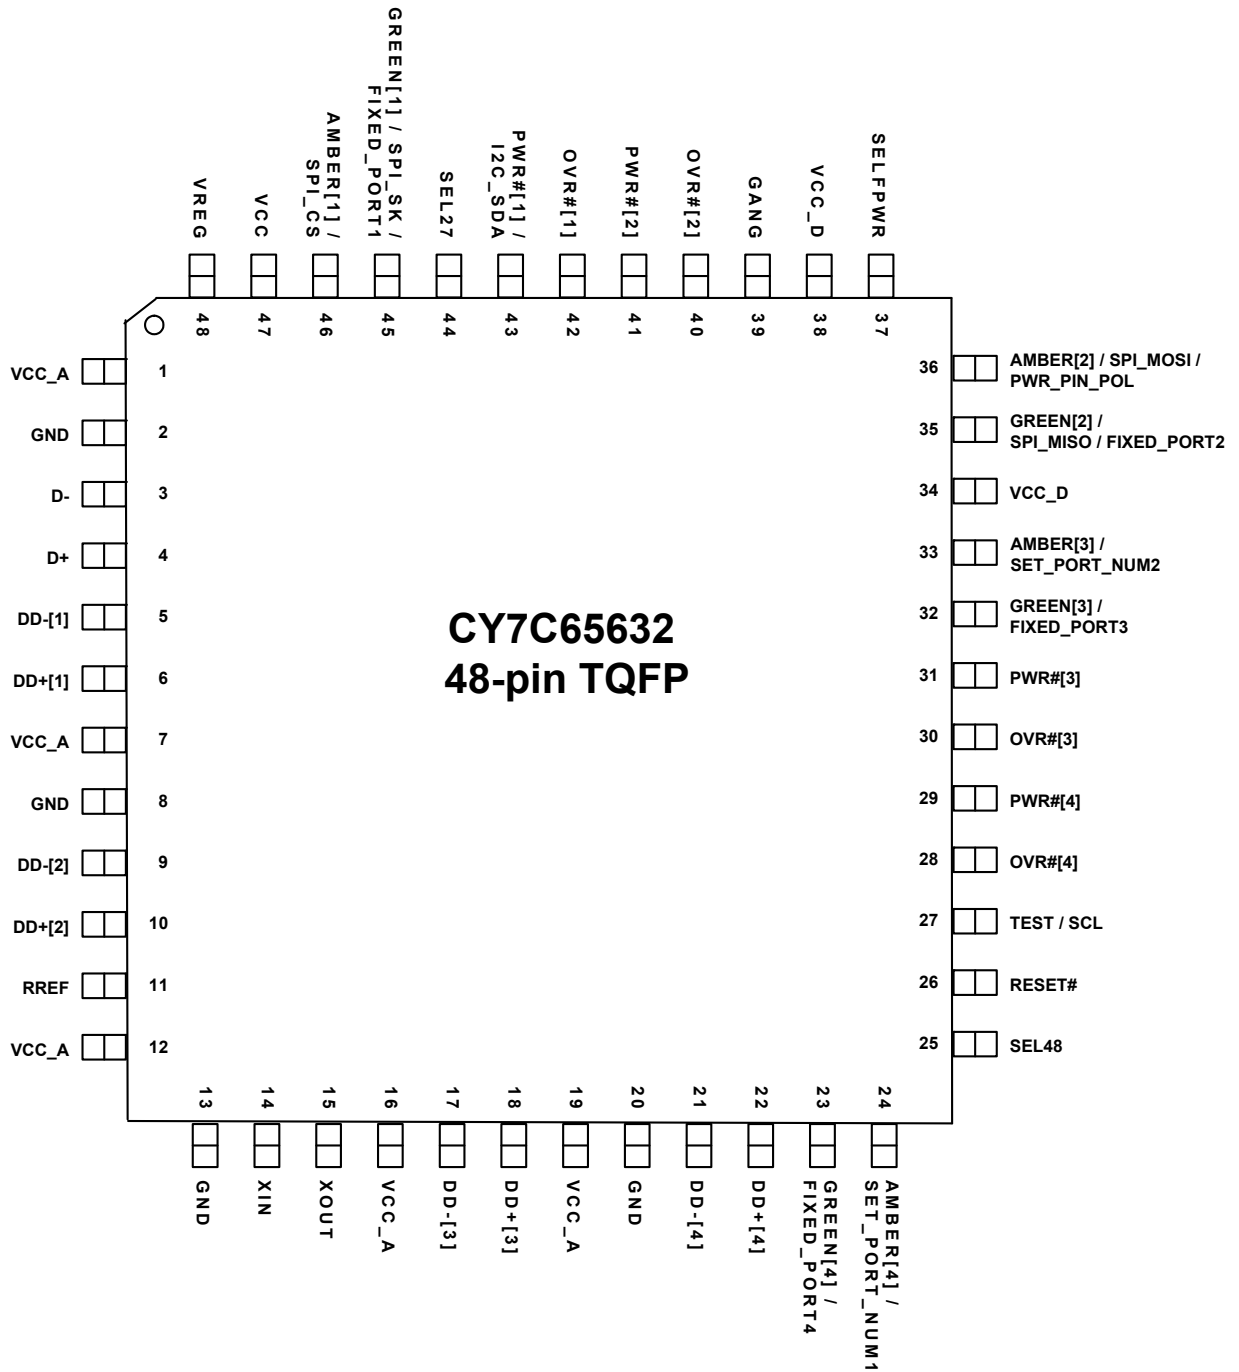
VREG
48
VCC
47
AMBER[1] / SPI_CS
46
GREEN[1] / SPI_SK / FIXED_PORT1
45
SEL27
44
PWR#[1] / I2C_SDA
43
OVR#[1]
42
PWR#[2]
41
OVR#[2]
40
GANG
39
VCC_D
38
SELFPWR
37

VCC_A 1
GND 2
D- 3
D+ 4
DD-[1] 5
DD+[1] 6
VCC_A 7
GND 8
DD-[2] 9
DD+[2] 10
RREF 11
VCC_A 12

CY7C65632
48-pin TQFP

36 AMBER[2] / SPI_MOSI / PWR_PIN_POL
35 GREEN[2] / SPI_MISO / FIXED_PORT2
34 VCC_D
33 AMBER[3] / SET_PORT_NUM2
32 GREEN[3] / FIXED_PORT3
31 PWR#[3]
30 OVR#[3]
29 PWR#[4]
28 OVR#[4]
27 TEST / SCL
26 RESET#
25 SEL48

13
GND
14
XIN
15
XOUT
16
VCC_A
17
DD-[3]
18
DD+[3]
19
VCC_A
20
GND
21
DD-[4]
22
DD+[4]
23
GREEN[4] / FIXED_PORT4
24
AMBER[4] / SET_PORT_NUM1